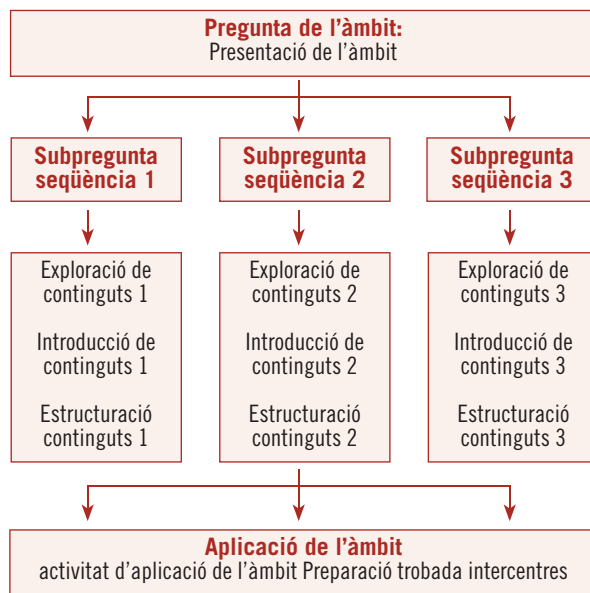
**Pregunta de l'àmbit:**
Presentació de l'àmbit

**Subpregunta seqüència 1**

Exploració de continguts 1

Introducció de continguts 1

Estructuració continguts 1

**Subpregunta seqüència 2**

Exploració de continguts 2

Introducció de continguts 2

Estructuració continguts 2

**Subpregunta seqüència 3**

Exploració de continguts 3

Introducció de continguts 3

Estructuració continguts 3

**Aplicació de l'àmbit**
activitat d'aplicació de l'àmbit Preparació trobada intercentres